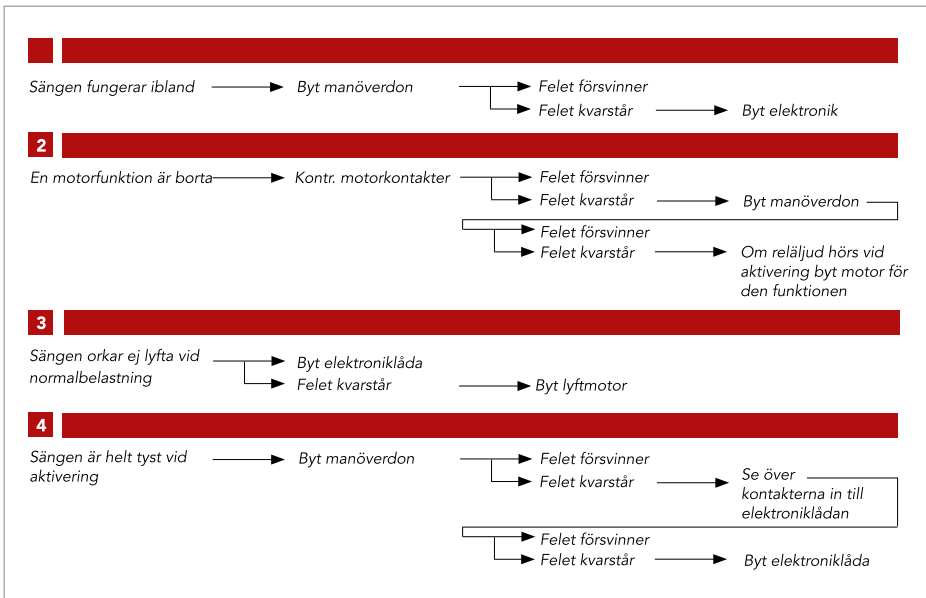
Sängen fungerar ibland → Byt manöverdon → Felet försvinner
→ Felet kvarstår → Byt elektronik

2

En motorfunktion är borta → Kontr. motorkontakter → Felet försvinner
→ Felet kvarstår → Byt manöverdon
→ Felet försvinner
→ Felet kvarstår → Om reläljud hörs vid aktivering byt motor för den funktionen

3

Sängen orkar ej lyfta vid normalbelastning → Byt elektroniklåda
→ Felet kvarstår → Byt lyftmotor

4

Sängen är helt tyst vid aktivering → Byt manöverdon → Felet försvinner
→ Felet kvarstår → Se över kontakterna in till elektroniklådan
→ Felet försvinner
→ Felet kvarstår → Byt elektroniklåda